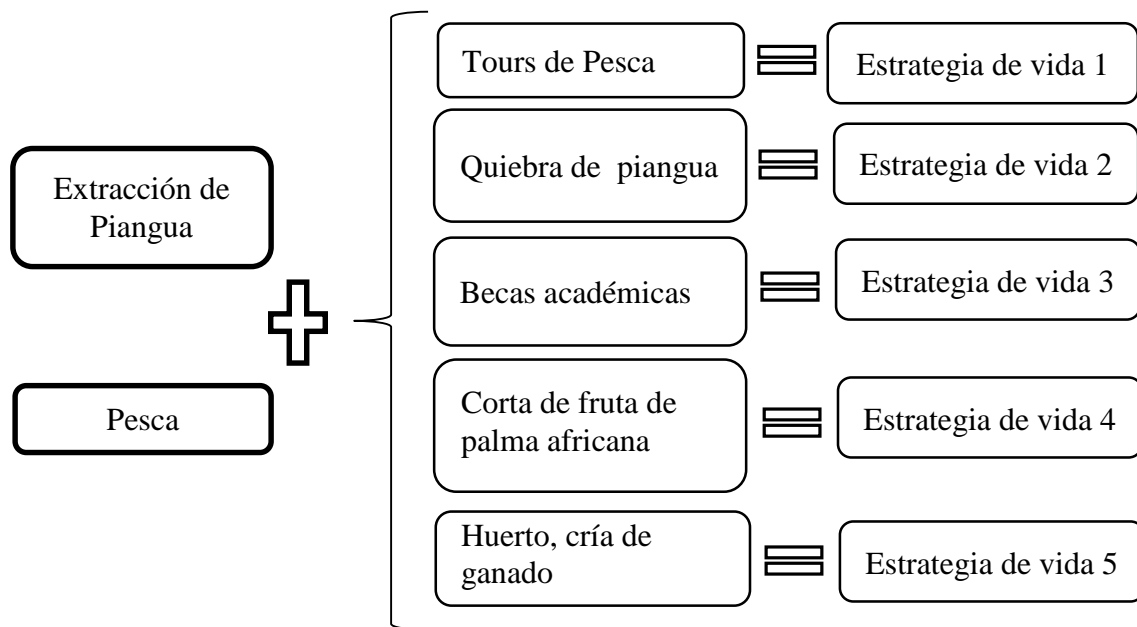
Extracción de Piangua

Pesca

Tours de Pesca

Estrategia de vida 1

Quiebra de piangua

Estrategia de vida 2

Becas académicas

Estrategia de vida 3

Corta de fruta de palma africana

Estrategia de vida 4

Huerto, cría de ganado

Estrategia de vida 5